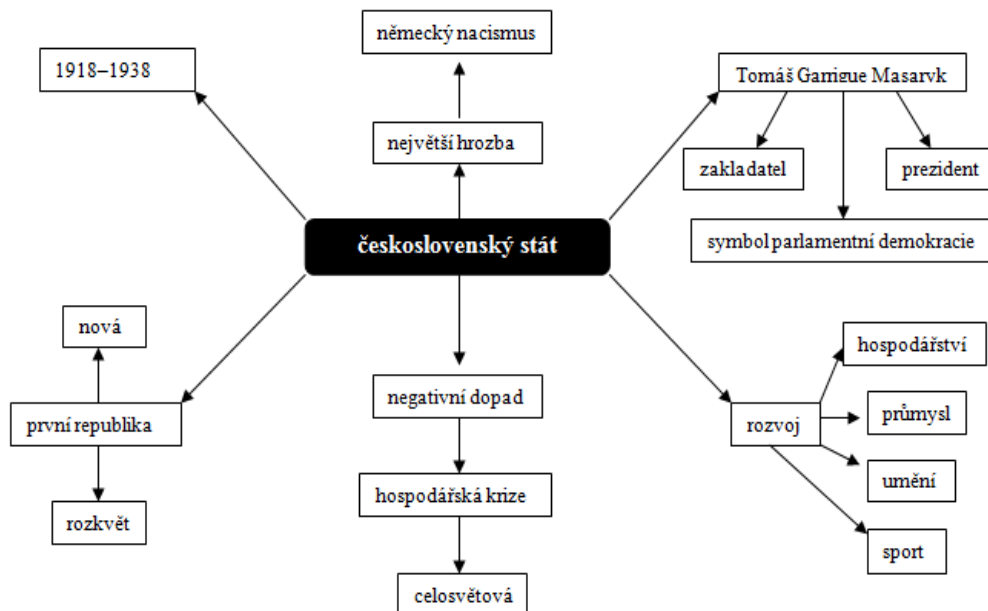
německý nacismus

1918–1938

Tomáš Garrigue Masaryk

největší hrozba

zakladatel

prezident

československý stát

symbol parlamentní demokracie

nová

hospodářství

negativní dopad

první republika

rozvoj

průmysl

hospodářská krize

umění

rozkvět

sport

celosvětová